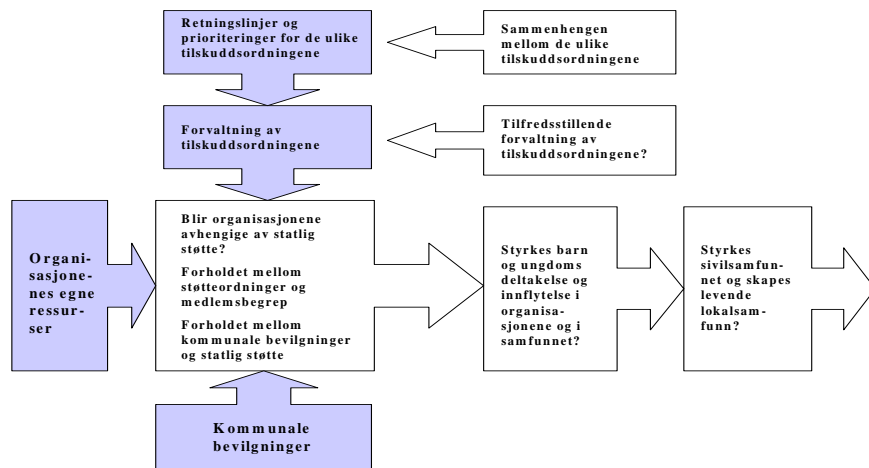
Retningslinjer og prioriteringer for de ulike tilskuddsordningene

Sammenhengen mellom de ulike tilskuddsordningene

Forvaltning av tilskuddsordningene

Tilfredsstillende forvaltning av tilskuddsordningene?

Organi-sasjone-nes egne ressur-ser

Blir organisasjonene avhengige av statlig støtte?

Forholdet mellom støtteordninger og medlemsbegrep

Forholdet mellom kommunale bevilgninger og statlig støtte

Styrkes barn og ungdoms deltakelse og innflytelse i organisa-sjonene og i samfunnet?

Styrkes sivilsamfun-net og skapes levende lokalsam-funn?

Kommunale bevilgninger